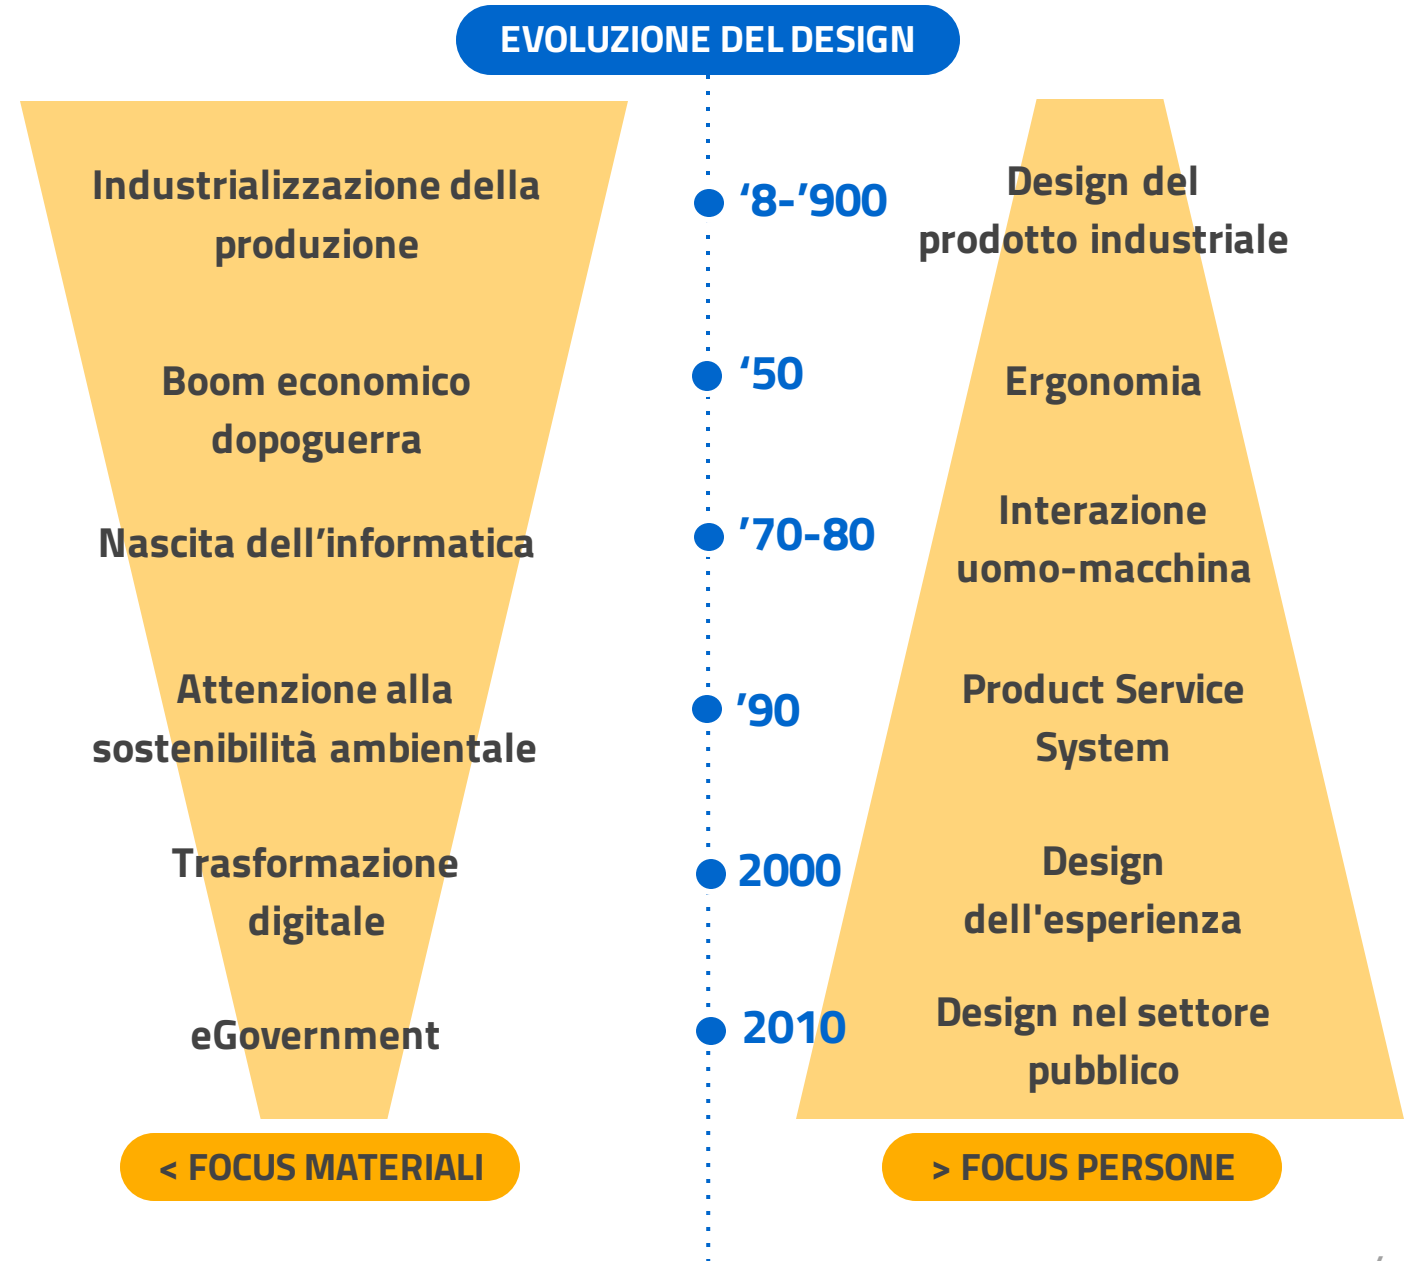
EVOLUZIONE DEL DESIGN

Industrializzazione della produzione

'8-'900

Design del prodotto industriale

Boom economico dopoguerra

'50

Ergonomia

Nascita dell'informatica

'70-80

Interazione uomo-macchina

Attenzione alla sostenibilità ambientale

'90

Product Service System

Trasformazione digitale

2000

Design dell'esperienza

eGovernment

2010

Design nel settore pubblico

< FOCUS MATERIALI

> FOCUS PERSONE